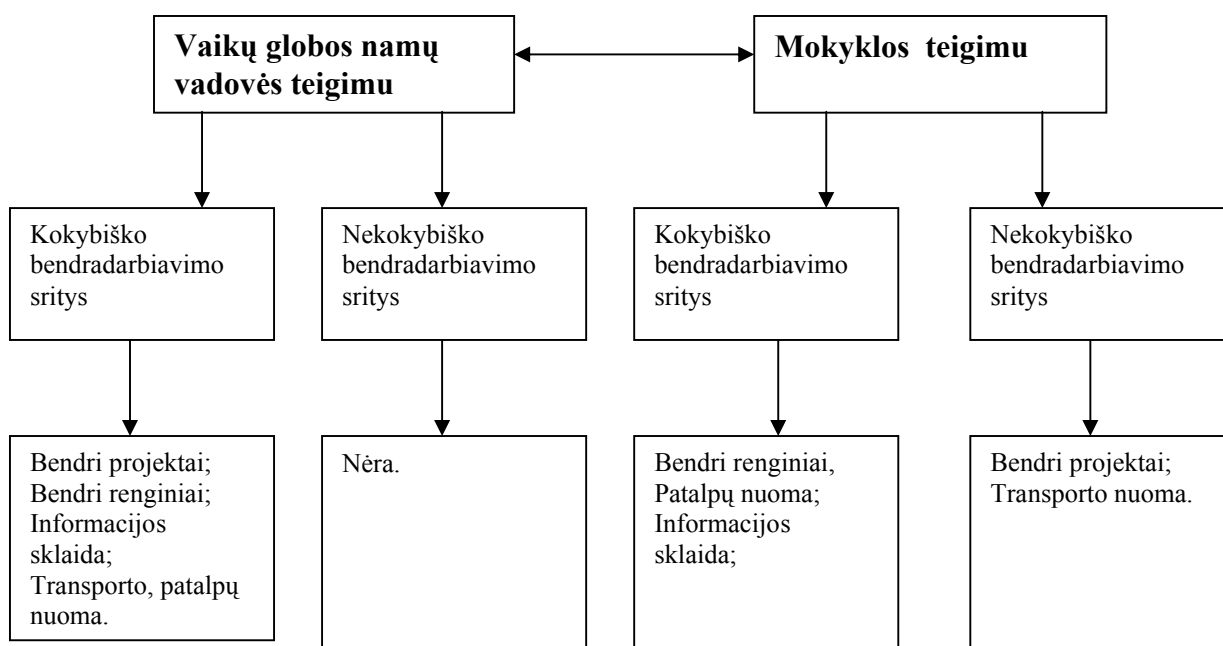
Vaikų globos namų vadovės teigimu

Mokyklos teigimu

Kokybiško bendradarbiavimo sritys

Nekokybiško bendradarbiavimo sritys

Kokybiško bendradarbiavimo sritys

Nekokybiško bendradarbiavimo sritys

Bendri projektai;
Bendri renginiai;
Informacijos sklaida;
Transporto, patalpų nuoma.

Nėra.

Bendri renginiai,
Patalpų nuoma;
Informacijos sklaida;

Bendri projektai;
Transporto nuoma.